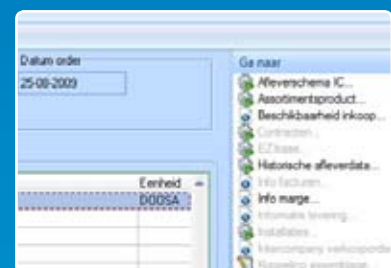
Datum order

25-08-2009

Eenheid

DOOSA

Ga naar

Afleverschema IC...

Assortimentsproduct...

Beschikbaarheid inkoop...

Contracten...

EZbase...

Historische afleverdata...

Info facturen...

Info marge...

Informatie levering...

Installaties...

Intercompany verkooporde...

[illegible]